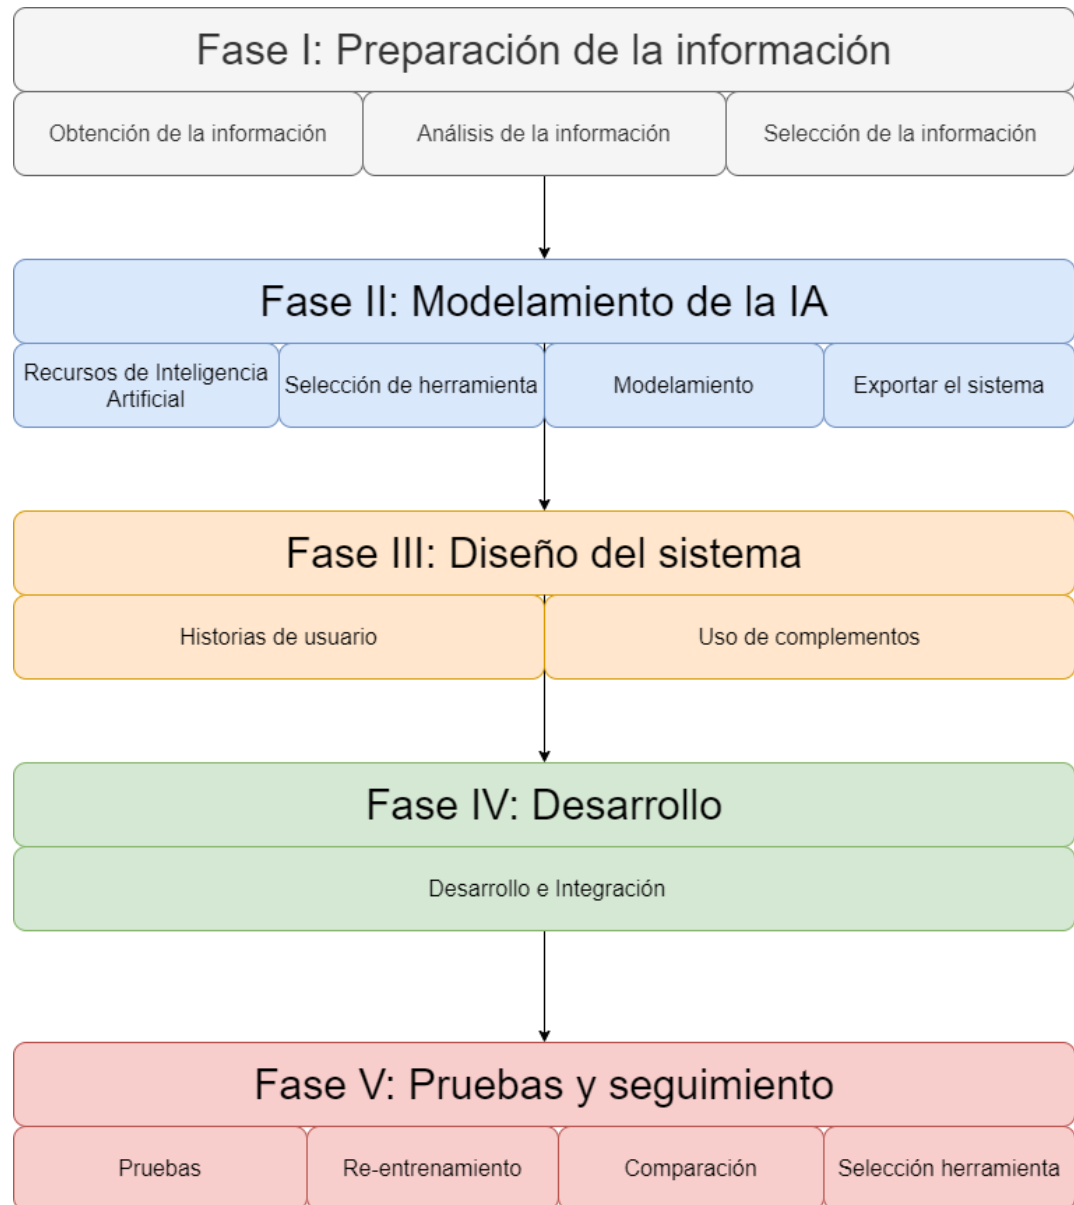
Fase I: Preparación de la información

Obtención de la información

Análisis de la información

Selección de la información

Fase II: Modelamiento de la IA

Recursos de Inteligencia Artificial

Selección de herramienta

Modelamiento

Exportar el sistema

Fase III: Diseño del sistema

Historias de usuario

Uso de complementos

Fase IV: Desarrollo

Desarrollo e Integración

Fase V: Pruebas y seguimiento

Pruebas

Re-entrenamiento

Comparación

Selección herramienta